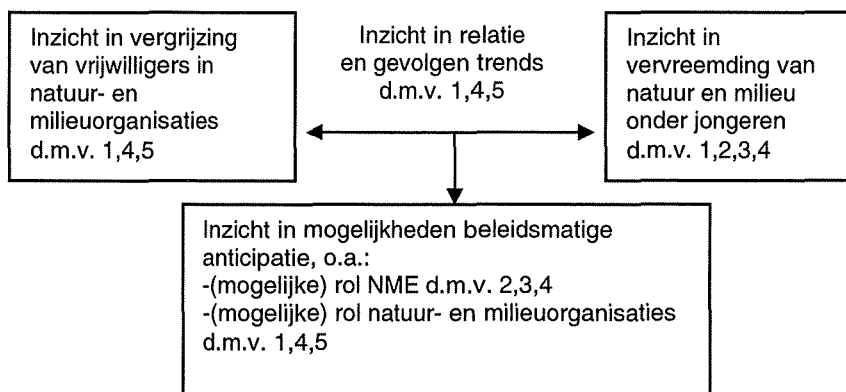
Inzicht in vergrijzing van vrijwilligers in natuur- en milieuorganisaties d.m.v. 1,4,5

Inzicht in relatie en gevolgen trends d.m.v. 1,4,5

Inzicht in vervreemding van natuur en milieu onder jongeren d.m.v. 1,2,3,4

Inzicht in mogelijkheden beleidsmatige anticipatie, o.a.:
-(mogelijke) rol NME d.m.v. 2,3,4
-(mogelijke) rol natuur- en milieuorganisaties d.m.v. 1,4,5